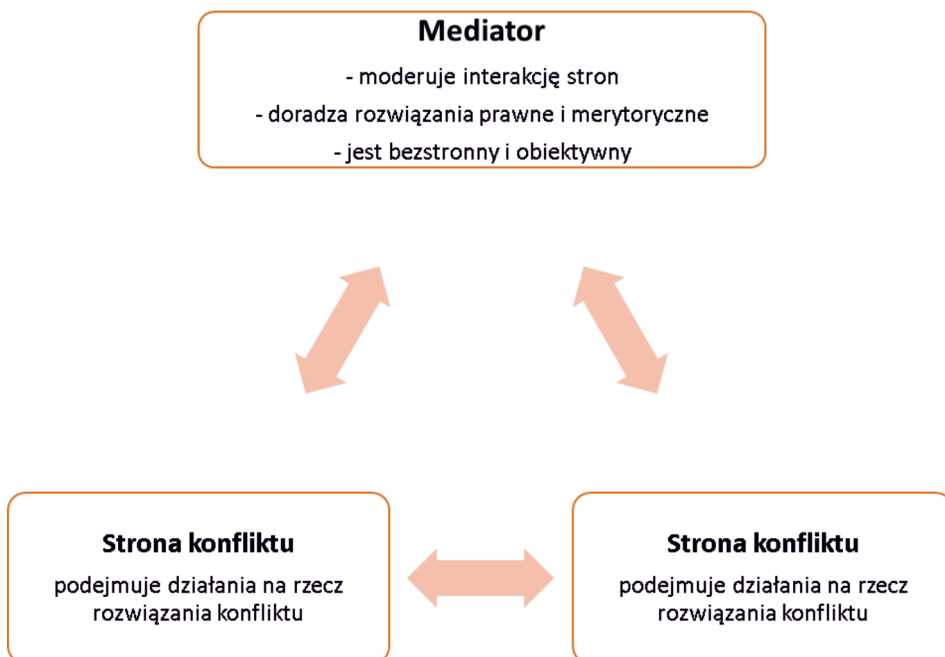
Mediator

- moderuje interakcję stron

- doradza rozwiązania prawne i merytoryczne

- jest bezstronny i obiektywny

Strona konfliktu

podejmuje działania na rzecz rozwiązania konfliktu

Strona konfliktu

podejmuje działania na rzecz rozwiązania konfliktu